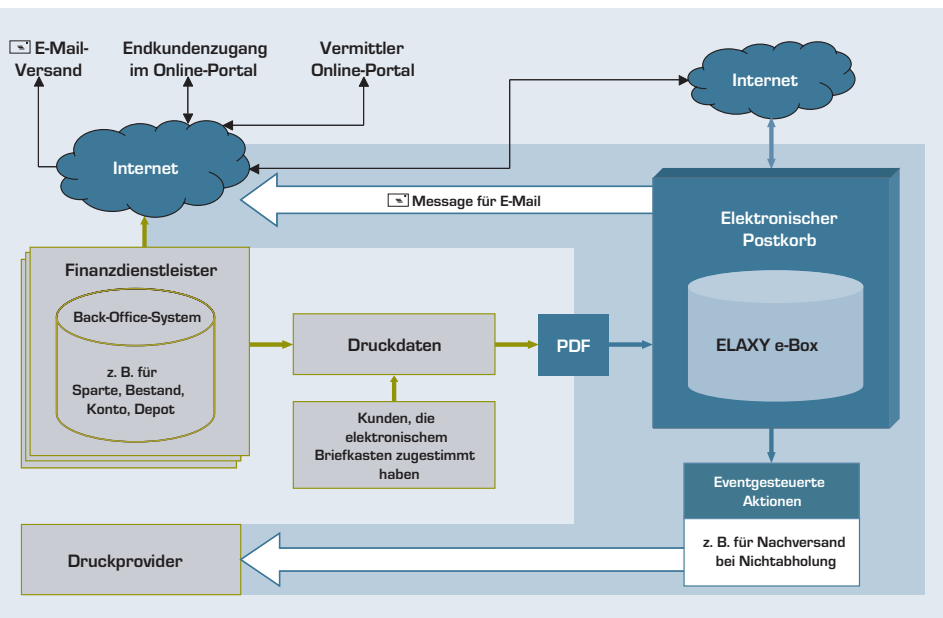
E-Mail-Versand

Endkundenzugang im Online-Portal

Vermittler Online-Portal

Internet

Internet

Message für E-Mail

Elektronischer Postkorb

Finanzdienstleister

Back-Office-System

z. B. für Sparte, Bestand, Konto, Depot

Druckdaten

PDF

ELAXY e-Box

Kunden, die elektronischem Briefkasten zugestimmt haben

Eventgesteuerte Aktionen

z. B. für Nachversand bei Nichtabholung

Druckprovider